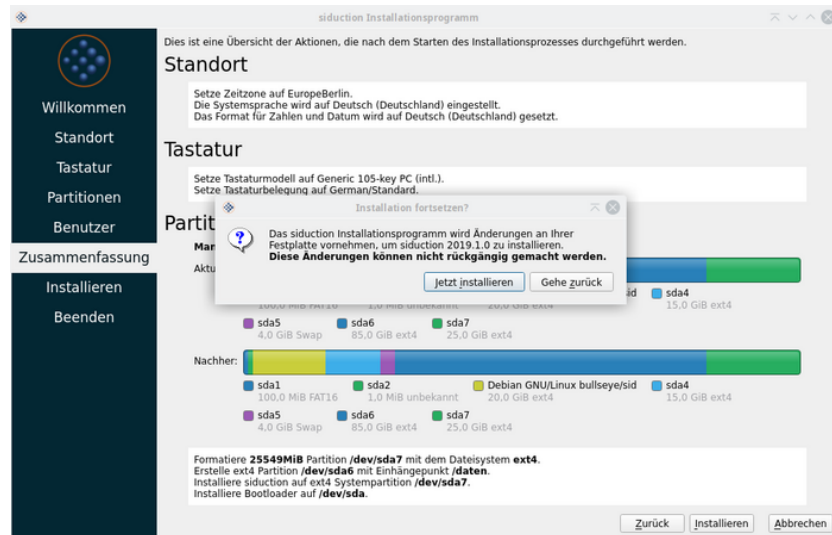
siduction Installationsprogramm

Willkommen
Standort
Tastatur
Partitionen
Benutzer
Zusammenfassung
Installieren
Beenden

Dies ist eine Übersicht der Aktionen, die nach dem Starten des Installationsprozesses durchgeführt werden.

Standort

Setze Zeitzone auf EuropeBerlin.
Die Systemsprache wird auf Deutsch (Deutschland) eingestellt.
Das Format für Zahlen und Datum wird auf Deutsch (Deutschland) gesetzt.

Tastatur

Setze Tastaturmodell auf Generic 105-key PC (intl.).
Setze Tastaturbelegung auf German/Standard.

Partit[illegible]

Man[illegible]

Aktu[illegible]

Installation fortsetzen?

Das siduction Installationsprogramm wird Änderungen an Ihrer Festplatte vornehmen, um siduction 2019.1.0 zu installieren.
**Diese Änderungen können nicht rückgängig gemacht werden.**

Jetzt installieren | Gehe zurück

100,0 MiB FAT16 | 1,0 MiB unbekannt | 20,0 GiB ext4 | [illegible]sid | sda4 15,0 GiB ext4
sda5 4,0 GiB Swap | sda6 85,0 GiB ext4 | sda7 25,0 GiB ext4

Nachher:

sda1 100,0 MiB FAT16 | sda2 1,0 MiB unbekannt | Debian GNU/Linux bullseye/sid 20,0 GiB ext4 | sda4 15,0 GiB ext4
sda5 4,0 GiB Swap | sda6 85,0 GiB ext4 | sda7 25,0 GiB ext4

Formatiere **25549MiB** Partition **/dev/sda7** mit dem Dateisystem **ext4**.
Erstelle ext4 Partition **/dev/sda6** mit Einhängepunkt **/daten**.
Installiere siduction auf ext4 Systempartition **/dev/sda7**.
Installiere Bootloader auf **/dev/sda**.

Zurück | Installieren | Abbrechen